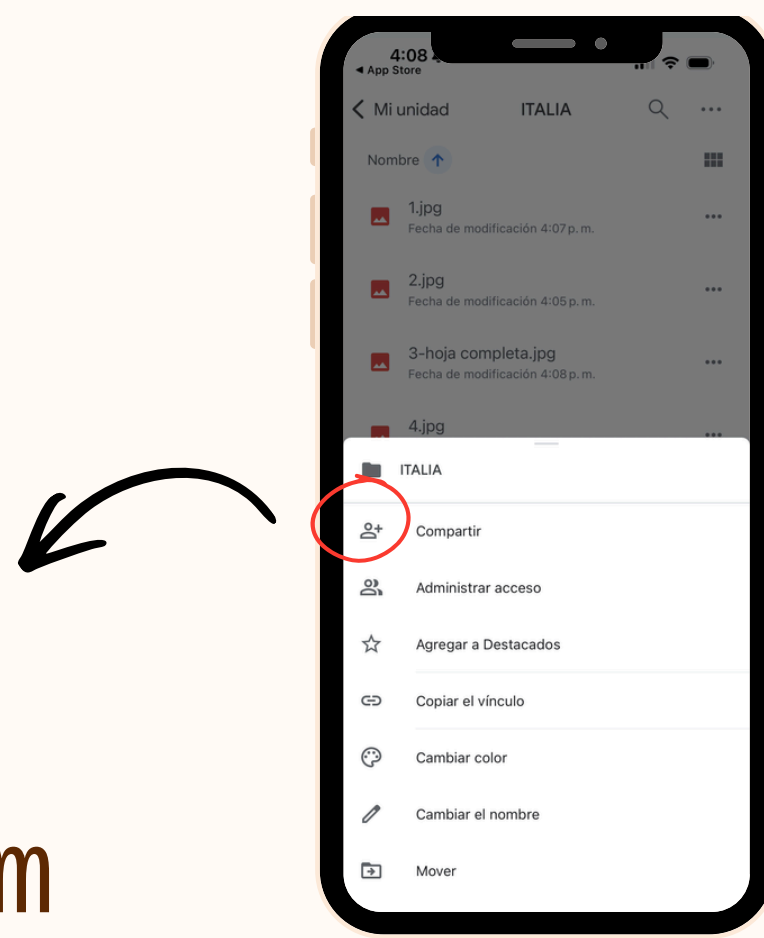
4:08
◂ App Store

Mi unidad
ITALIA

Nombre

1.jpg
Fecha de modificación 4:07 p. m.

2.jpg
Fecha de modificación 4:05 p. m.

3-hoja completa.jpg
Fecha de modificación 4:08 p. m.

4.jpg

ITALIA

Compartir

Administrar acceso

Agregar a Destacados

Copiar el vínculo

Cambiar color

Cambiar el nombre

Mover

m